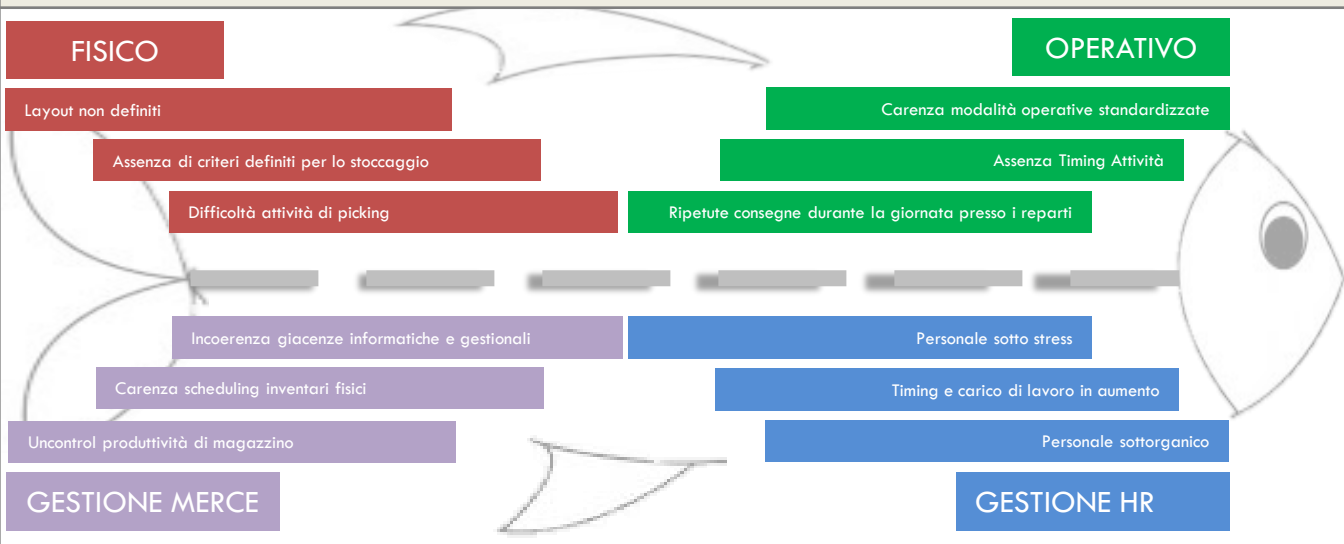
FISICO

Layout non definiti

Assenza di criteri definiti per lo stoccaggio

Difficoltà attività di picking

OPERATIVO

Carenza modalità operative standardizzate

Assenza Timing Attività

Ripetute consegne durante la giornata presso i reparti

Incoerenza giacenze informatiche e gestionali

Carenza scheduling inventari fisici

Uncontrol produttività di magazzino

GESTIONE MERCE

Personale sotto stress

Timing e carico di lavoro in aumento

Personale sottorganico

GESTIONE HR